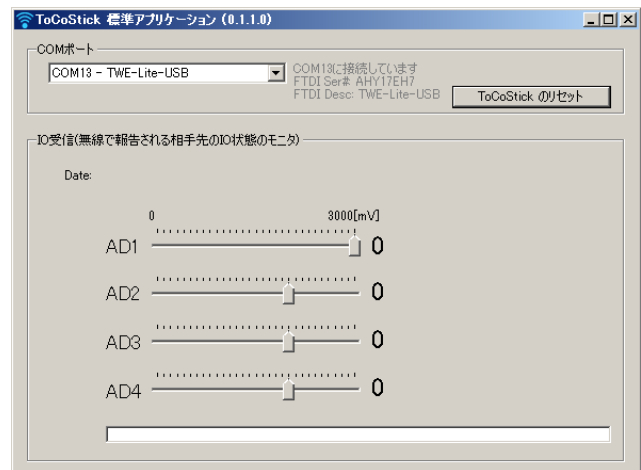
ToCoStick 標準アプリケーション (0.1.1.0)

COMポート

COM13 - TWE-Lite-USB

COM13に接続しています
FTDI Ser# AHY17EH7
FTDI Desc: TWE-Lite-USB

ToCoStick のリセット

IO受信(無線で報告される相手先のIO状態のモニタ)

Date:

0

3000[mV]

AD1 0

AD2 0

AD3 0

AD4 0